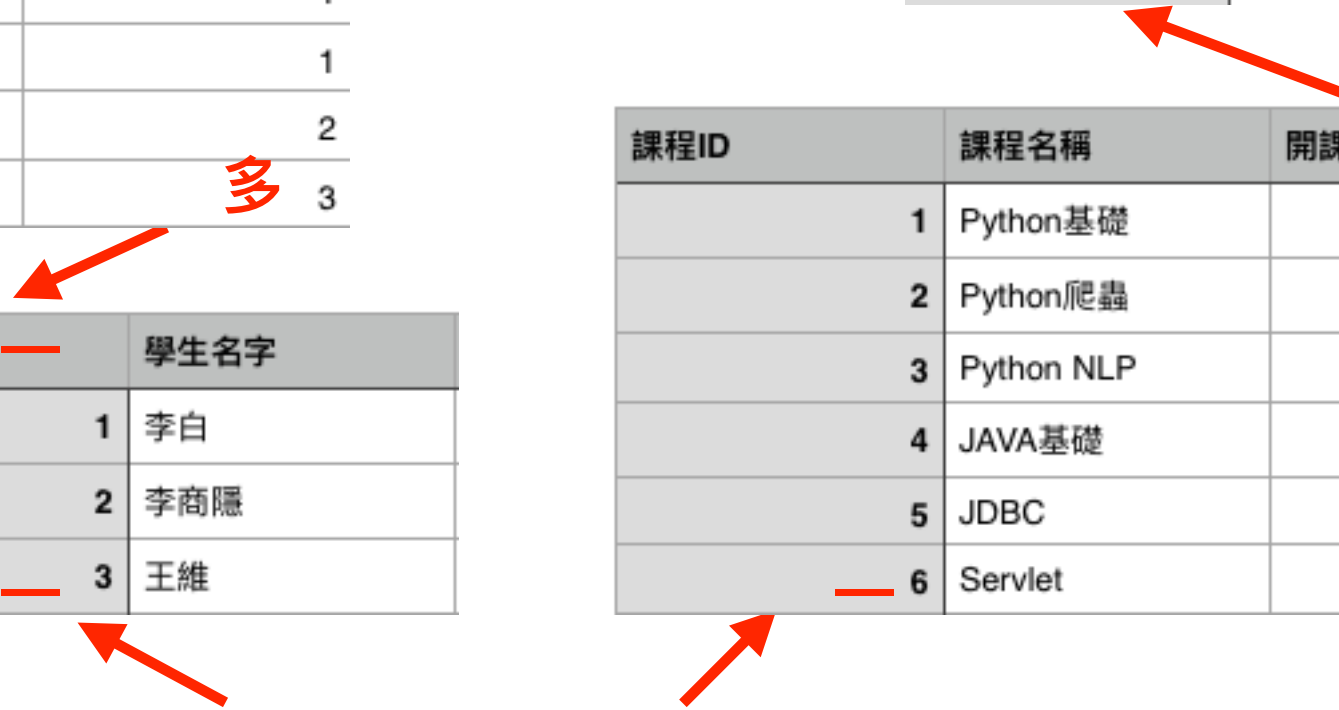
1
2
3

多

| | 學生名字 |
|---|---|
| 1 | 李白 |
| 2 | 李商隱 |
| 3 | 王維 |

| 課程ID | 課程名稱 | 開課 |
|---|---|---|
| 1 | Python基礎 | |
| 2 | Python爬蟲 | |
| 3 | Python NLP | |
| 4 | JAVA基礎 | |
| 5 | JDBC | |
| 6 | Servlet | |